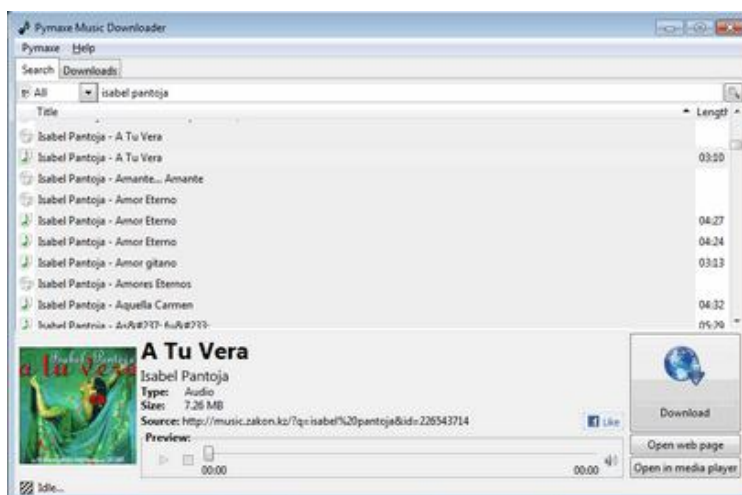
Pymaxe Music Downloader

Pymaxe Help

Search Downloads

All isabel pantoja

Title Length

Isabel Pantoja - A Tu Vera

Isabel Pantoja - A Tu Vera 03:10

Isabel Pantoja - Amante... Amante

Isabel Pantoja - Amor Eterno

Isabel Pantoja - Amor Eterno 04:27

Isabel Pantoja - Amor Eterno 04:24

Isabel Pantoja - Amor gitano 03:13

Isabel Pantoja - Amores Eternos

Isabel Pantoja - Aquella Carmen 04:32

Isabel Pantoja - As&#237;-fu&#233; 05:29

Isabel Pantoja

a tu vera

A Tu Vera

Isabel Pantoja

Type: Audio

Size: 7.26 MB

Source: http://music.zakon.kz/?q=isabel%20pantoja&id=226543714

Like

Preview:

00:00 00:00

Download

Open web page

Open in media player

Idle...